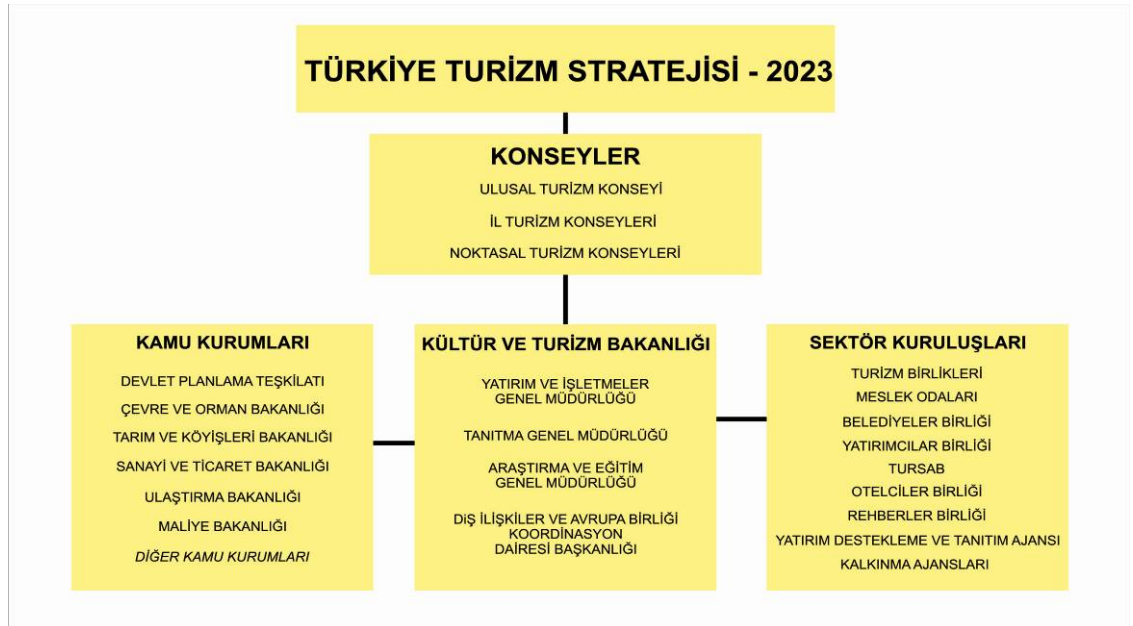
TÜRKİYE TURİZM STRATEJİSİ - 2023

KONSEYLER
ULUSAL TURİZM KONSEYİ
İL TURİZM KONSEYLERİ
NOKTASAL TURİZM KONSEYLERİ

KAMU KURUMLARI
DEVLET PLANLAMA TEŞKİLATI
ÇEVRE VE ORMAN BAKANLIĞI
TARIM VE KÖYİŞLERİ BAKANLIĞI
SANAYİ VE TİCARET BAKANLIĞI
ULAŞTIRMA BAKANLIĞI
MALİYE BAKANLIĞI
DİĞER KAMU KURUMLARI

KÜLTÜR VE TURİZM BAKANLIĞI
YATIRIM VE İŞLETMELER GENEL MÜDÜRLÜĞÜ
TANITMA GENEL MÜDÜRLÜĞÜ
ARAŞTIRMA VE EĞİTİM GENEL MÜDÜRLÜĞÜ
DIŞ İLİŞKİLER VE AVRUPA BİRLİĞİ KOORDİNASYON DAİRESİ BAŞKANLIĞI

SEKTÖR KURULUŞLARI
TURİZM BİRLİKLERİ
MESLEK ODALARI
BELEDİYELER BİRLİĞİ
YATIRIMCILAR BİRLİĞİ
TURSAB
OTELCİLER BİRLİĞİ
REHBERLER BİRLİĞİ
YATIRIM DESTEKLEME VE TANITIM AJANSI
KALKINMA AJANSLARI